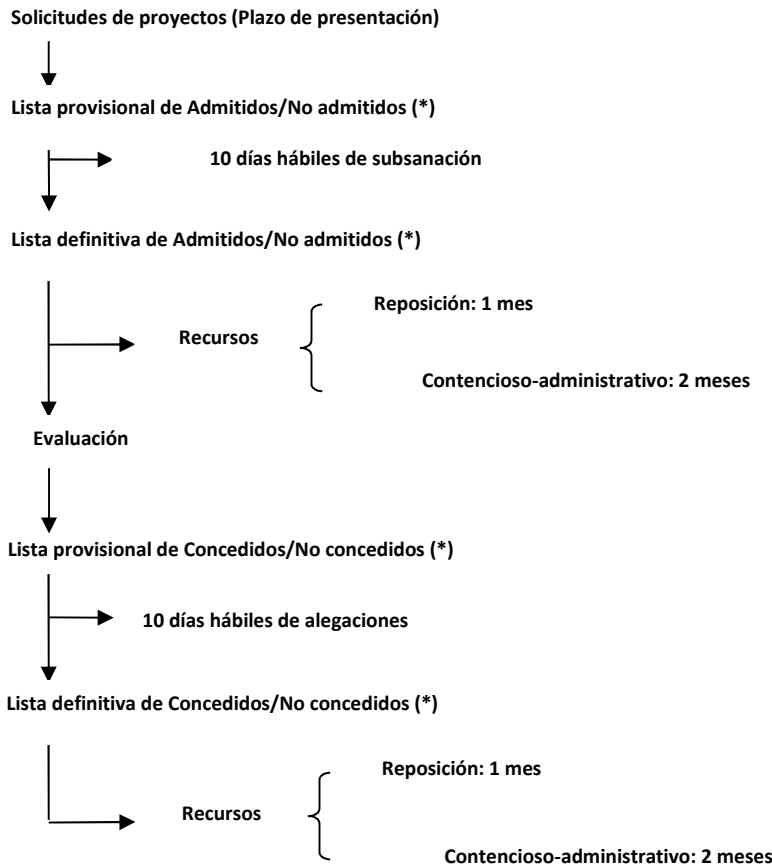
Solicitudes de proyectos (Plazo de presentación)

Lista provisional de Admitidos/No admitidos (*)

10 días hábiles de subsanación

Lista definitiva de Admitidos/No admitidos (*)

Recursos

Reposición: 1 mes

Contencioso-administrativo: 2 meses

Evaluación

Lista provisional de Concedidos/No concedidos (*)

10 días hábiles de alegaciones

Lista definitiva de Concedidos/No concedidos (*)

Recursos

Reposición: 1 mes

Contencioso-administrativo: 2 meses